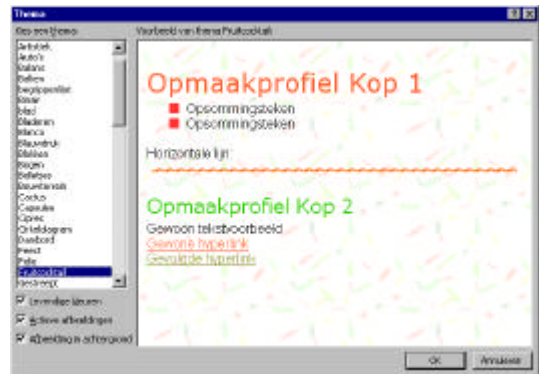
Thema

Kies een thema:

Artistiek
Auto's
Ballons
Balken
Bergtoppen
Bitter
Blad
Bladeren
Blanco
Blauwdruk
Blokken
Bogen
Bellen
Bouwterrein
Cactus
Capsules
Cirkel
Cirkeldiagram
Dambord
Feest
Folie
Fruitcocktail
Gestreept

Levendige kleuren
Actieve afbeeldingen
Afbeelding achtergrond

Voorbeeld van thema Fruitcocktail:

Opmaakprofiel Kop 1

Opsommingsteken
Opsommingsteken

Horizontale lijn:

Opmaakprofiel Kop 2

Gewoon tekstvoorbeeld
Gewone hyperlink
Gevolgde hyperlink

OK
Annuleren